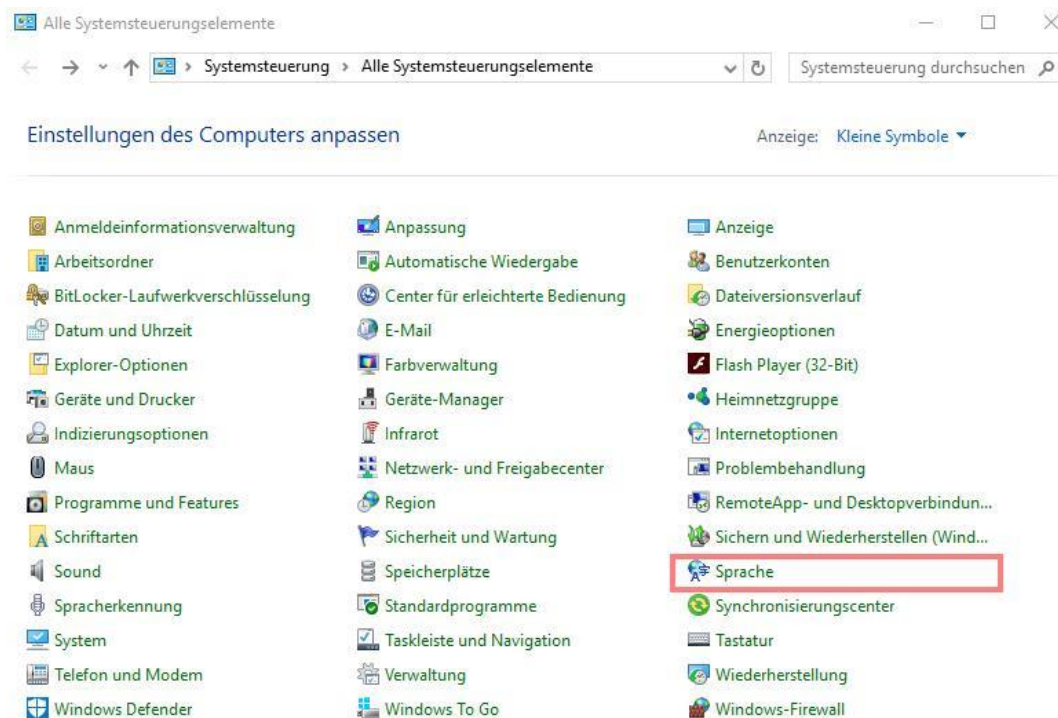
Alle Systemsteuerungselemente

Systemsteuerung › Alle Systemsteuerungselemente

Systemsteuerung durchsuchen

Einstellungen des Computers anpassen

Anzeige: Kleine Symbole ▾

Anmeldeinformationsverwaltung
Arbeitsordner
BitLocker-Laufwerkverschlüsselung
Datum und Uhrzeit
Explorer-Optionen
Geräte und Drucker
Indizierungsoptionen
Maus
Programme und Features
Schriftarten
Sound
Spracherkennung
System
Telefon und Modem
Windows Defender

Anpassung
Automatische Wiedergabe
Center für erleichterte Bedienung
E-Mail
Farbverwaltung
Geräte-Manager
Infrarot
Netzwerk- und Freigabecenter
Region
Sicherheit und Wartung
Speicherplätze
Standardprogramme
Taskleiste und Navigation
Verwaltung
Windows To Go

Anzeige
Benutzerkonten
Dateiversionsverlauf
Energieoptionen
Flash Player (32-Bit)
Heimnetzgruppe
Internetoptionen
Problembehandlung
RemoteApp- und Desktopverbindun...
Sichern und Wiederherstellen (Wind...
Sprache
Synchronisierungscenter
Tastatur
Wiederherstellung
Windows-Firewall